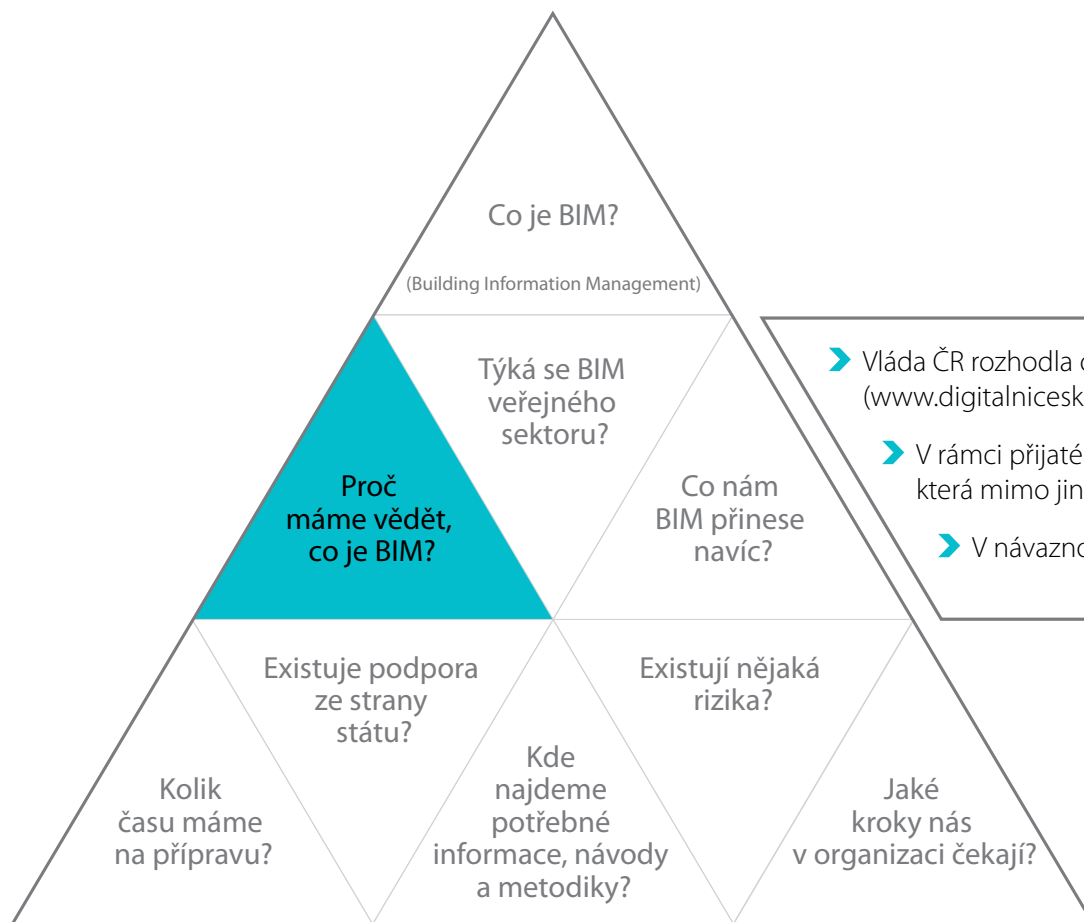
Co je BIM?

(Building Information Management)

Týká se BIM veřejného sektoru?

Proč máme vědět, co je BIM?

Co nám BIM přinese navíc?

Existuje podpora ze strany státu?

Existují nějaká rizika?

Kolik času máme na přípravu?

Kde najdeme potřebné informace, návody a metodiky?

Jaké kroky nás v organizaci čekají?

Vláda ČR rozhodla o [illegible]
(www.digitalnicesk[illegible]

V rámci přijaté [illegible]
která mimo jin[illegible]

V návazno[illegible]